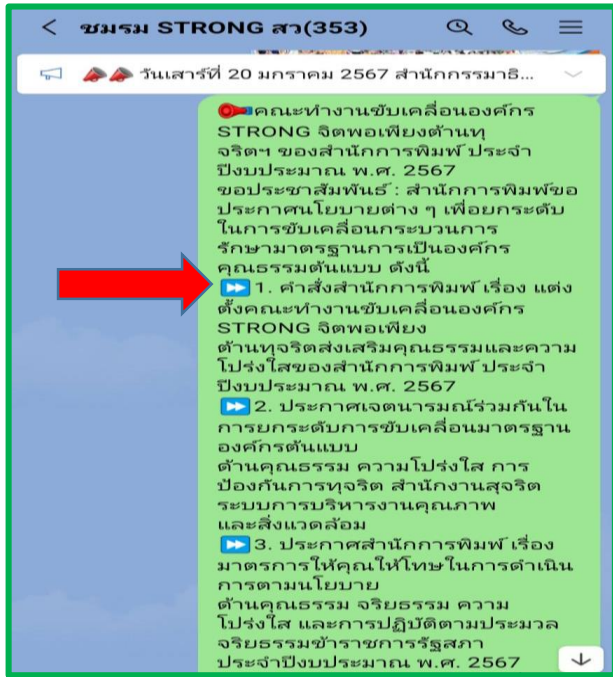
ชมรม STRONG สว(353)

วันเสาร์ที่ 20 มกราคม 2567 สำนักกรรมาธิ...

คณะทำงานขับเคลื่อนองค์กร STRONG จิตพอเพียงต้านทุจริตฯ ของสำนักการพิมพ์ ประจำปีงบประมาณ พ.ศ. 2567
ขอประชาสัมพันธ์ : สำนักการพิมพ์ขอประกาศนโยบายต่าง ๆ เพื่อยกระดับในการขับเคลื่อนกระบวนการรักษามาตรฐานการเป็นองค์กรคุณธรรมต้นแบบ ดังนี้
1. คำสั่งสำนักการพิมพ์ เรื่อง แต่งตั้งคณะทำงานขับเคลื่อนองค์กร STRONG จิตพอเพียง
ต้านทุจริตส่งเสริมคุณธรรมและความโปร่งใสของสำนักการพิมพ์ ประจำปีงบประมาณ พ.ศ. 2567
2. ประกาศเจตนารมณ์ร่วมกันในการยกระดับการขับเคลื่อนมาตรฐานองค์กรต้นแบบ
ด้านคุณธรรม ความโปร่งใส การป้องกันการทุจริต สำนักงานสุจริต ระบบการบริหารงานคุณภาพ และสิ่งแวดล้อม
3. ประกาศสำนักการพิมพ์ เรื่อง มาตรการให้คุณให้โทษในการดำเนินการตามนโยบาย
ด้านคุณธรรม จริยธรรม ความโปร่งใส และการปฏิบัติตามประมวลจริยธรรมข้าราชการรัฐสภา ประจำปีงบประมาณ พ.ศ. 2567